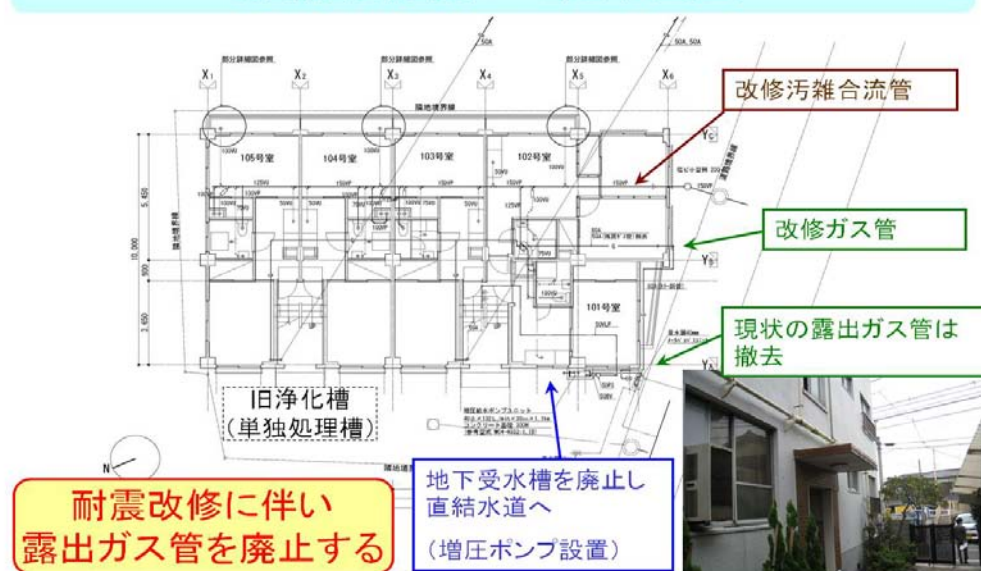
部分詳細図参照
部分詳細図参照
部分詳細図参照
50A
50A, 50A
$X_1$ $X_2$ $X_3$ $X_4$ $X_5$ $X_6$

改修汚雑合流管

隣地境界線
$Y_C$
105号室
104号室
103号室
102号室
101号室

改修ガス管

$Y_B$

現状の露出ガス管は撤去

$Y_A$

5,450
10,000
500
3,650

旧浄化槽
(単独処理槽)

N

地下受水槽を廃止し直結水道へ
(増圧ポンプ設置)

耐震改修に伴い
露出ガス管を廃止する